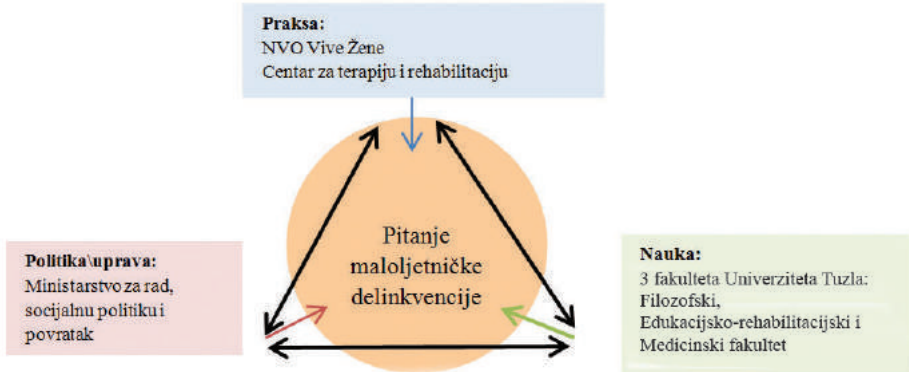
**Praksa:**
NVO Vive Žene
Centar za terapiju i rehabilitaciju

Pitanje maloljetničke delinkvencije

**Politika\uprava:**
Ministarstvo za rad, socijalnu politiku i povratak

**Nauka:**
3 fakulteta Univerziteta Tuzla:
Filozofski,
Edukacijsko-rehabilitacijski i
Medicinski fakultet